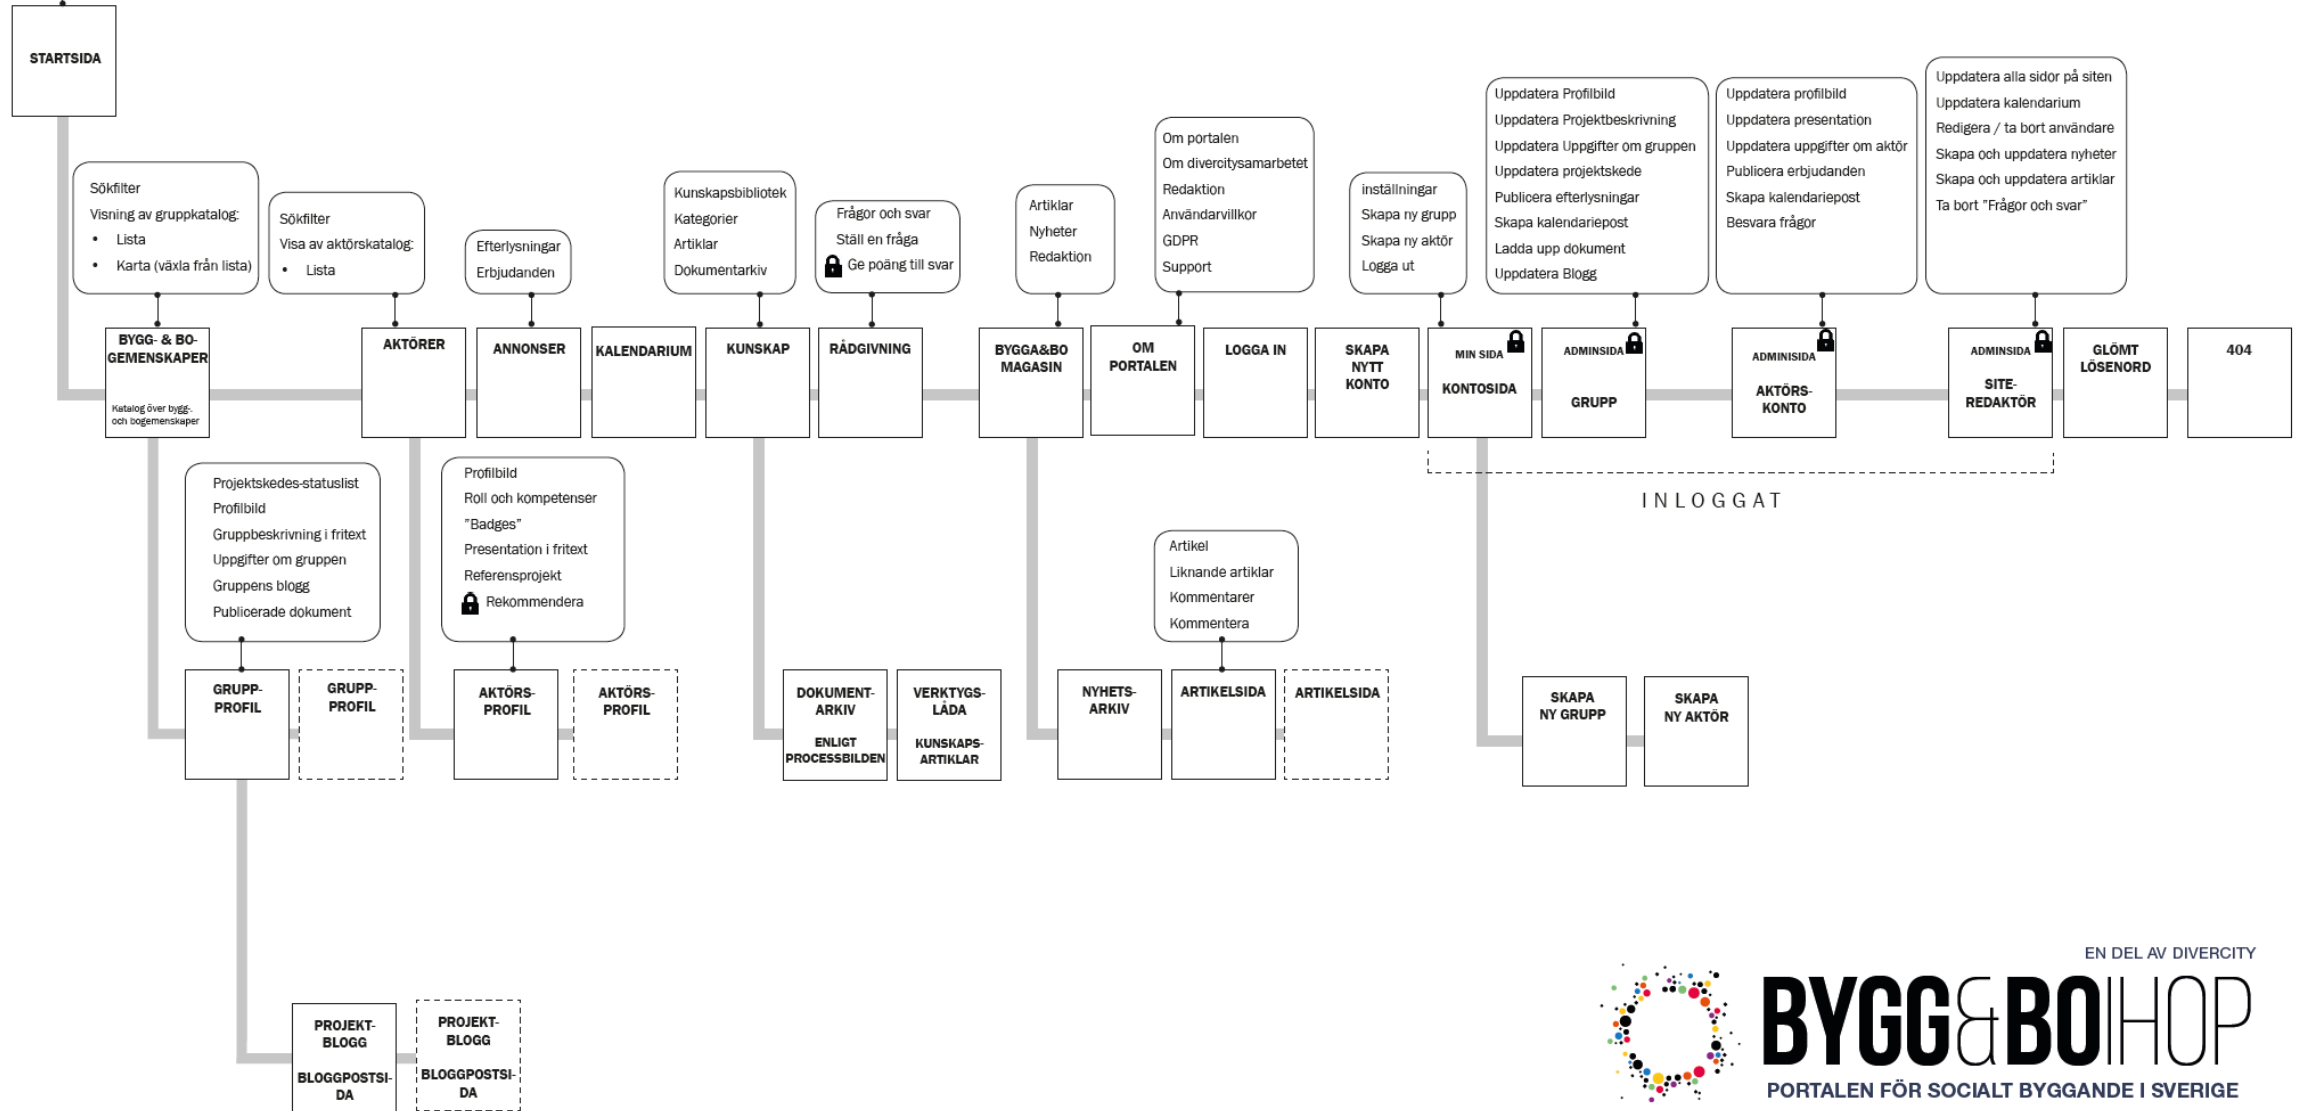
STARTSIDA

Sökfilter
Visning av gruppkatalog:
• Lista
• Karta (växla från lista)

Sökfilter
Visa av aktörskatalog:
• Lista

Efterlysningar
Erbjudanden

Kunskapsbibliotek
Kategorier
Artiklar
Dokumentarkiv

Frågor och svar
Ställ en fråga
Ge poäng till svar

Artiklar
Nyheter
Redaktion

Om portalen
Om divercitysamarbetet
Redaktion
Användarvillkor
GDPR
Support

inställningar
Skapa ny grupp
Skapa ny aktör
Logga ut

Uppdatera Profilbild
Uppdatera Projektbeskrivning
Uppdatera Uppgifter om gruppen
Uppdatera projektskede
Publicera efterlysningar
Skapa kalenderpost
Ladda upp dokument
Uppdatera Blogg

Uppdatera profilbild
Uppdatera presentation
Uppdatera uppgifter om aktör
Publicera erbjudanden
Skapa kalenderpost
Besvara frågor

Uppdatera alla sidor på siten
Uppdatera kalendarium
Redigera / ta bort användare
Skapa och uppdatera nyheter
Skapa och uppdatera artiklar
Ta bort "Frågor och svar"

BYGG- & BO-GEMENSKAPER
Katalog över bygg- och bogemenskaper

AKTÖRER

ANNONSER

KALENDARIUM

KUNSKAP

RÅDGIVNING

BYGGA&BO MAGASIN

OM PORTALEN

LOGGA IN

SKAPA NYTT KONTO

MIN SIDA
KONTOSIDA

ADMINSIDA
GRUPP

ADMINSIDA
AKTÖRS-KONTO

ADMINSIDA
SITE-REDAKTÖR

GLÖMT LÖSENORD

404

INLOGGAT

Projektskedes-statuslist
Profilbild
Gruppbeskrivning i fritext
Uppgifter om gruppen
Gruppens blogg
Publicerade dokument

Profilbild
Roll och kompetenser
"Badges"
Presentation i fritext
Referensprojekt
Rekommendera

Artikel
Liknande artiklar
Kommentarer
Kommentera

GRUPP-PROFIL

GRUPP-PROFIL

AKTÖRS-PROFIL

AKTÖRS-PROFIL

DOKUMENT-ARKIV
ENLIGT PROCESSBILDEN

VERKTYGS-LÅDA
KUNSKAPS-ARTIKLAR

NYHETS-ARKIV

ARTIKELSIDA

ARTIKELSIDA

SKAPA NY GRUPP

SKAPA NY AKTÖR

PROJEKT-BLOGG
BLOGGPOSTSIDA

PROJEKT-BLOGG
BLOGGPOSTSIDA

EN DEL AV DIVERCITY
BYGG&BOIHOP
PORTALEN FÖR SOCIALT BYGGANDE I SVERIGE